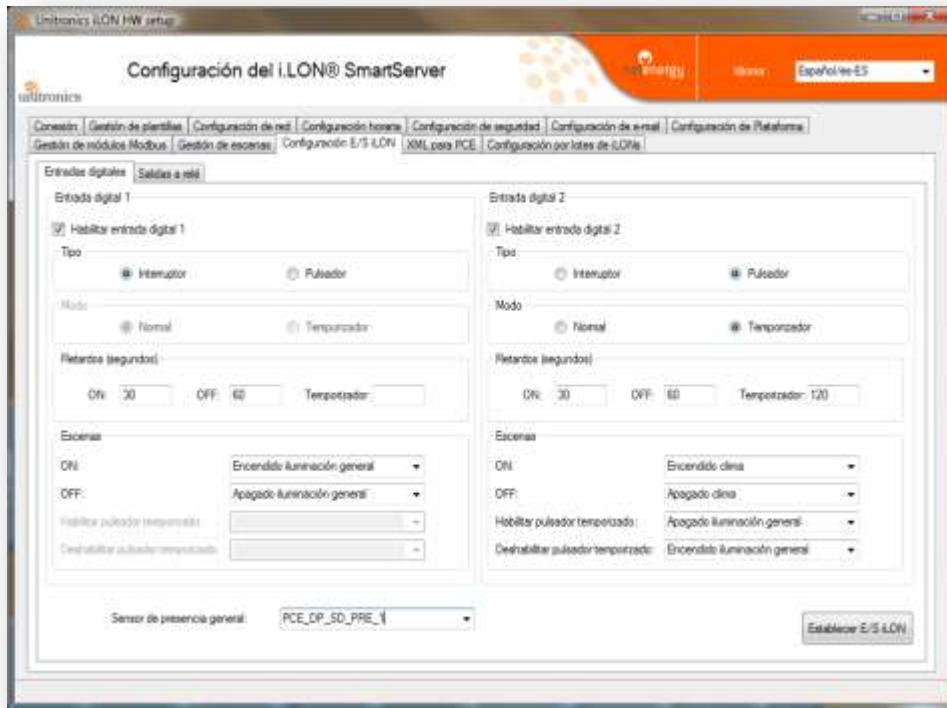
Unitronics iLON HW setup

Configuración del i.LON® SmartServer

unitronics

Idioma: Español/es-ES

Conexión | Gestión de plantillas | Configuración de red | Configuración horaria | Configuración de seguridad | Configuración de e-mail | Configuración de Plataforma

Gestión de módulos Modbus | Gestión de escenas | Configuración E/S iLON | XML para PCE | Configuración por lotes de iLONs

Entradas digitales | Salidas a relé

Entrada digital 1

Habilitar entrada digital 1

Tipo

Interruptor

Pulsador

Modo

Normal

Temporizador

Retardos (segundos)

ON: 30 OFF: 60 Temporizador:

Escenas

ON: Encendido iluminación general

OFF: Apagado iluminación general

Habilitar pulsador temporizado:

Deshabilitar pulsador temporizado:

Entrada digital 2

Habilitar entrada digital 2

Tipo

Interruptor

Pulsador

Modo

Normal

Temporizador

Retardos (segundos)

ON: 30 OFF: 60 Temporizador: 120

Escenas

ON: Encendido clima

OFF: Apagado clima

Habilitar pulsador temporizado: Apagado iluminación general

Deshabilitar pulsador temporizado: Encendido iluminación general

Sensor de presencia general: PCE_DP_SD_PRE_1

Establecer E/S iLON